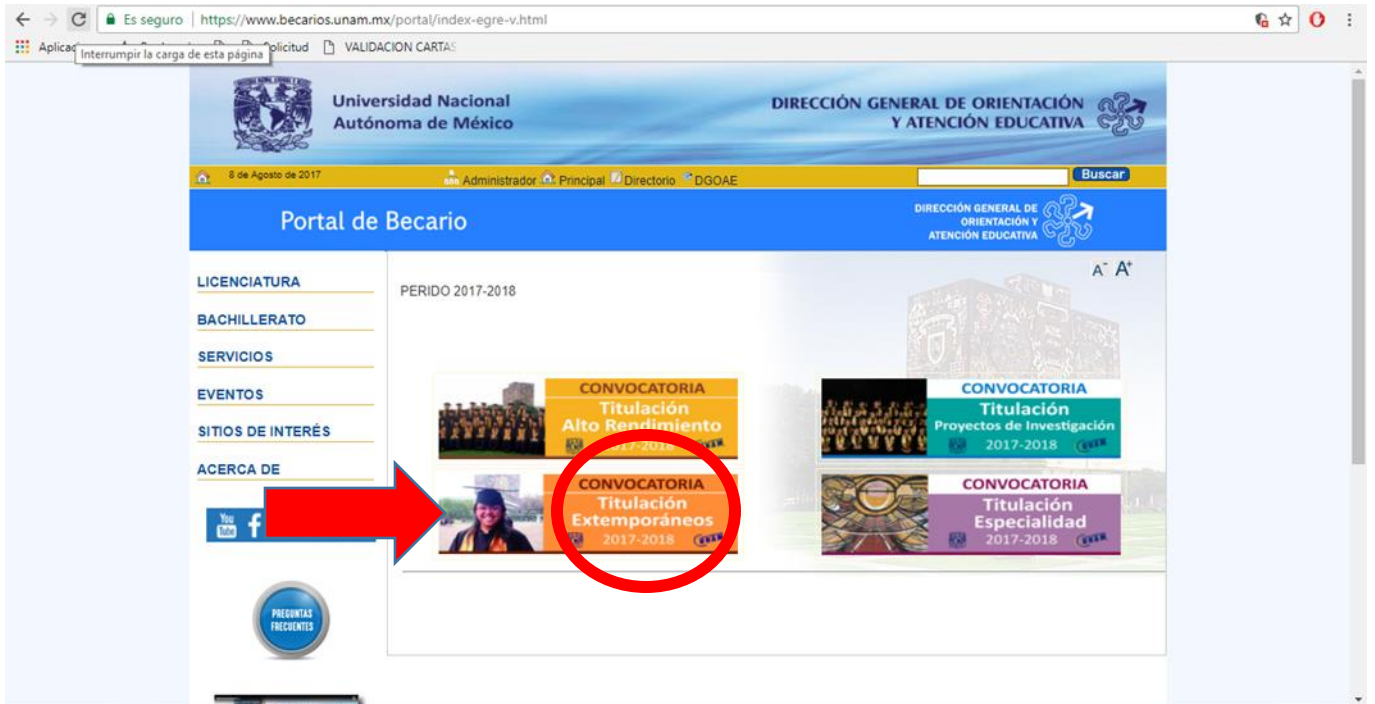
Es seguro | https://www.becarios.unam.mx/portal/index-egre-v.html

Aplicac Interrumpir la carga de esta página Solicitud VALIDACION CARTAS

Universidad Nacional Autónoma de México

DIRECCIÓN GENERAL DE ORIENTACIÓN Y ATENCIÓN EDUCATIVA

8 de Agosto de 2017 Administrador Principal Directorio DGOAE Buscar

Portal de Becario

DIRECCIÓN GENERAL DE ORIENTACIÓN Y ATENCIÓN EDUCATIVA

A⁻ A⁺

LICENCIATURA

BACHILLERATO

SERVICIOS

EVENTOS

SITIOS DE INTERÉS

ACERCA DE

PERIDO 2017-2018

CONVOCATORIA Titulación Alto Rendimiento 2017-2018

CONVOCATORIA Titulación Proyectos de Investigación 2017-2018

CONVOCATORIA Titulación Extemporáneos 2017-2018

CONVOCATORIA Titulación Especialidad 2017-2018

PREGUNTAS FRECUENTES